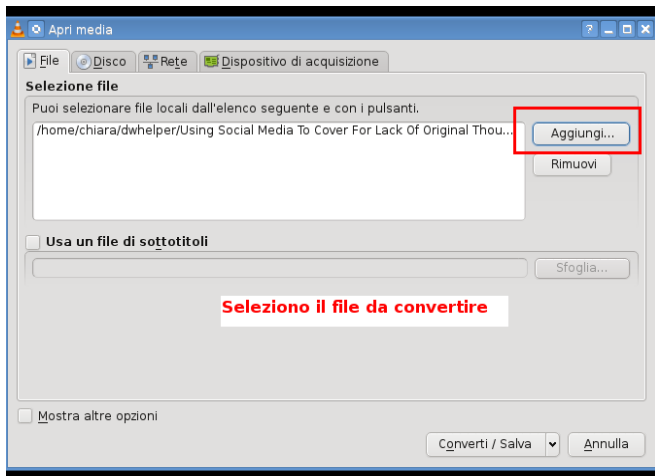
Apri media

File | Disco | Rete | Dispositivo di acquisizione

Selezione file

Puoi selezionare file locali dall'elenco seguente e con i pulsanti.

/home/chiara/dwhelper/Using Social Media To Cover For Lack Of Original Thou...

Aggiungi...

Rimuovi

Usa un file di sottotitoli

Sfoglia...

Seleziono il file da convertire

Mostra altre opzioni

Converti / Salva

Annulla